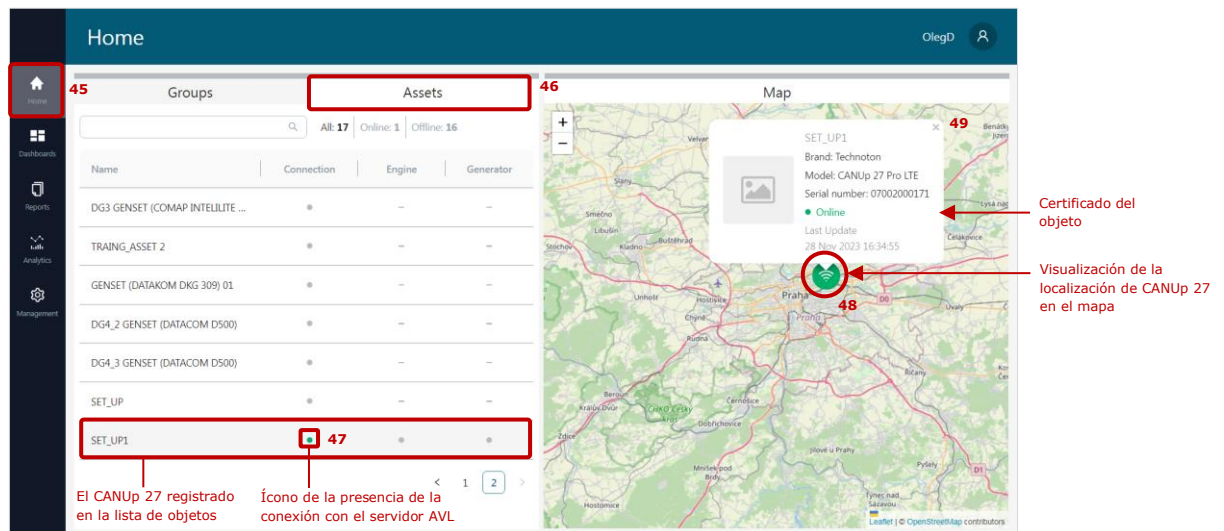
Home

OlegD

Home

Dashboards

Reports

Analytics

Management

45

Groups

Assets

46

Map

All: 17 | Online: 1 | Offline: 16

| Name | Connection | Engine | Generator |
|---|---|---|---|
| DG3 GENSET (COMAP INTELILITE ... | • | – | – |
| TRAING_ASSET 2 | • | – | – |
| GENSET (DATAKOM DKG 309) 01 | • | – | – |
| DG4_2 GENSET (DATACOM D500) | • | – | – |
| DG4_3 GENSET (DATACOM D500) | • | – | – |
| SET_UP | • | – | – |
| SET_UP1 | • | • | • |

47

< 1 2 >

El CANUp 27 registrado en la lista de objetos

Ícono de la presencia de la conexión con el servidor AVL

+
−

SET_UP1
Brand: Technoton
Model: CANUp 27 Pro LTE
Serial number: 07002000171
• Online
Last Update
28 Nov 2023 16:34:55

49

48

Praha

Leaflet | © OpenStreetMap contributors

Certificado del objeto

Visualización de la localización de CANUp 27 en el mapa